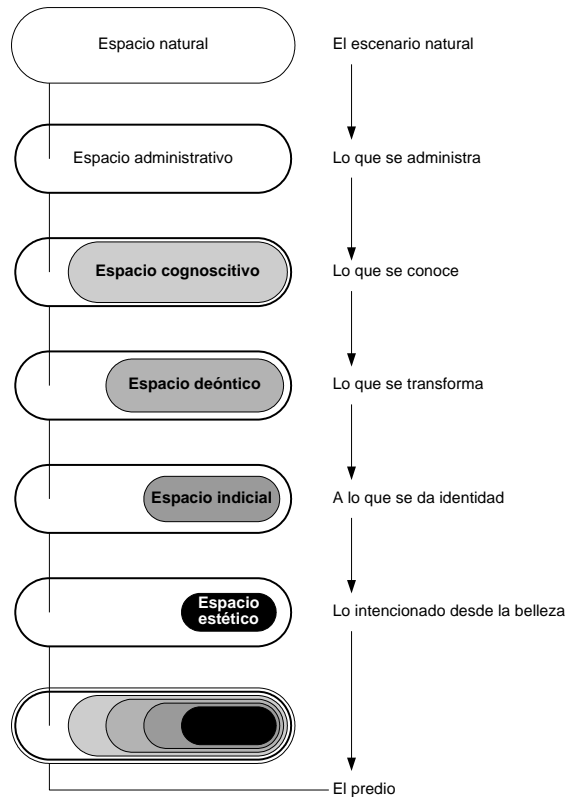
Espacio natural

El escenario natural

Espacio administrativo

Lo que se administra

Espacio cognoscitivo

Lo que se conoce

Espacio deóntico

Lo que se transforma

Espacio indicial

A lo que se da identidad

Espacio estético

Lo intencionado desde la belleza

El predio